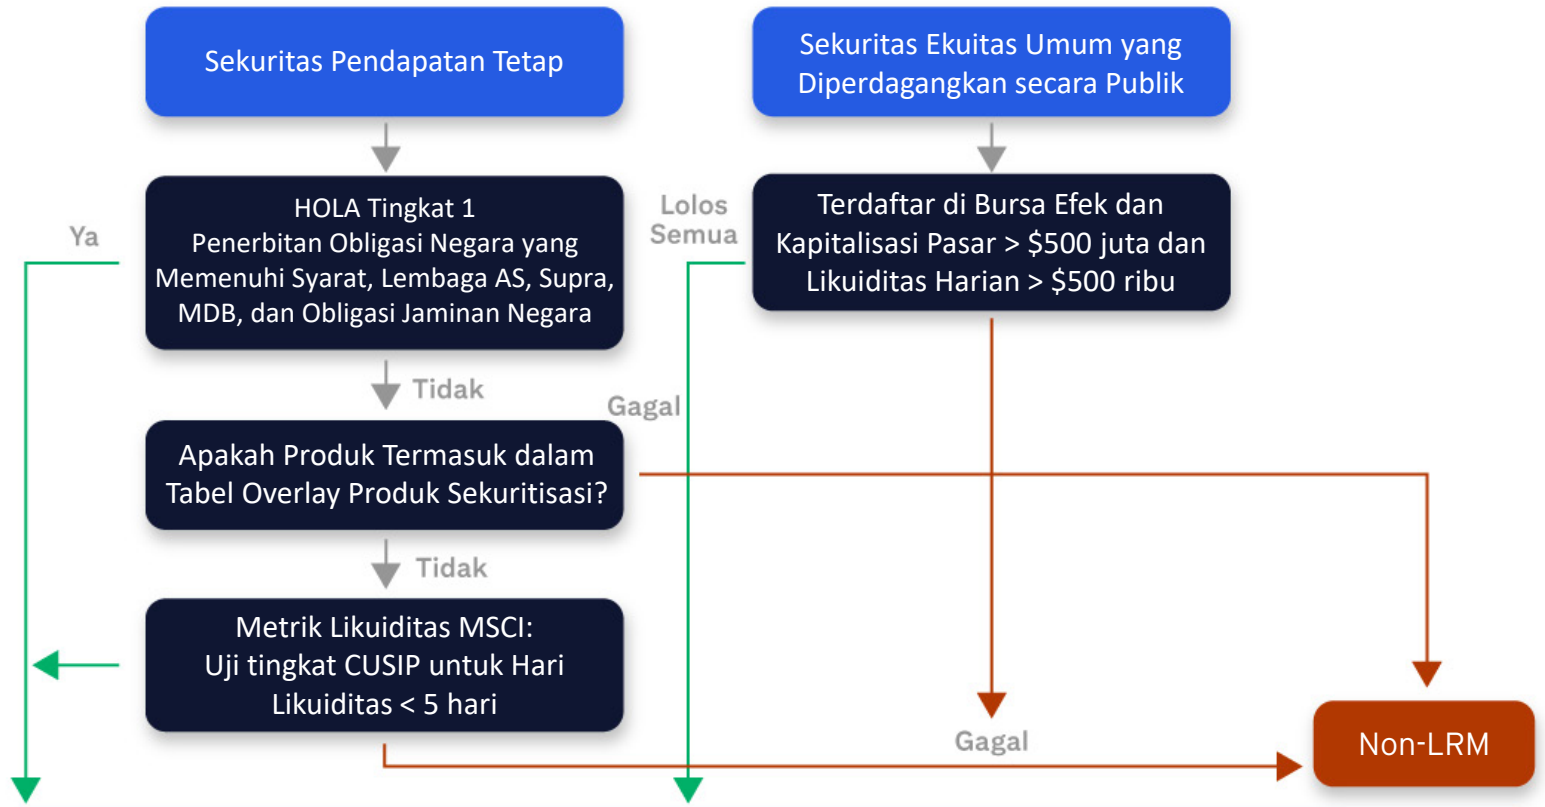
Sekuritas Pendapatan Tetap

Sekuritas Ekuitas Umum yang Diperdagangkan secara Publik

Ya

HOLA Tingkat 1
Penerbitan Obligasi Negara yang Memenuhi Syarat, Lembaga AS, Supra, MDB, dan Obligasi Jaminan Negara

Lolos Semua

Terdaftar di Bursa Efek dan Kapitalisasi Pasar > \$500 juta dan Likuiditas Harian > \$500 ribu

Tidak

Gagal

Apakah Produk Termasuk dalam Tabel Overlay Produk Sekuritisasi?

Tidak

Metrik Likuiditas MSCI:
Uji tingkat CUSIP untuk Hari Likuiditas < 5 hari

Gagal

Non-LRM